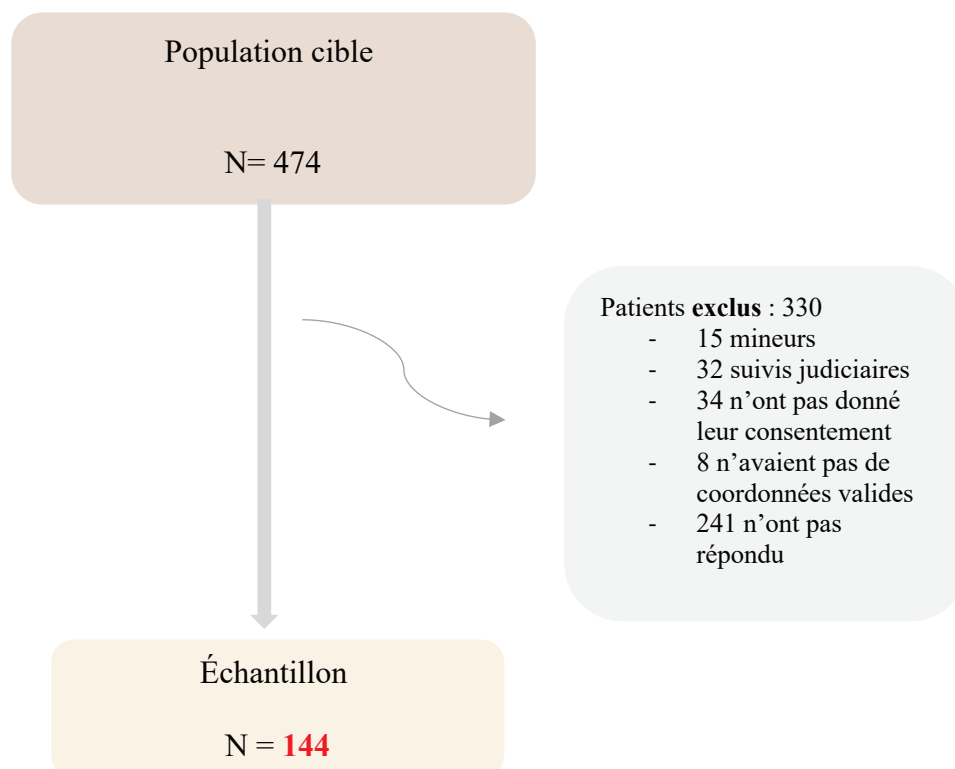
Population cible

N= 474

Patients **exclus** : 330
- 15 mineurs
- 32 suivis judiciaires
- 34 n’ont pas donné leur consentement
- 8 n’avaient pas de coordonnées valides
- 241 n’ont pas répondu

Échantillon

N = **144**